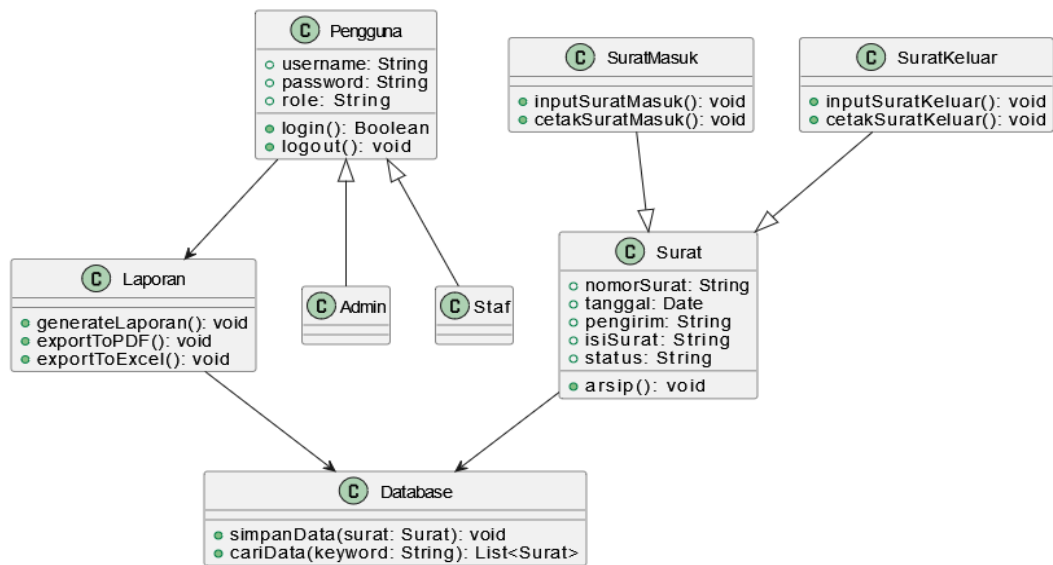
C Pengguna
username: String
password: String
role: String
login(): Boolean
logout(): void

C SuratMasuk
inputSuratMasuk(): void
cetakSuratMasuk(): void

C SuratKeluar
inputSuratKeluar(): void
cetakSuratKeluar(): void

C Laporan
generateLaporan(): void
exportToPDF(): void
exportToExcel(): void

C Admin

C Staf

C Surat
nomorSurat: String
tanggal: Date
pengirim: String
isiSurat: String
status: String
arsip(): void

C Database
simpanData(surat: Surat): void
cariData(keyword: String): List<Surat>